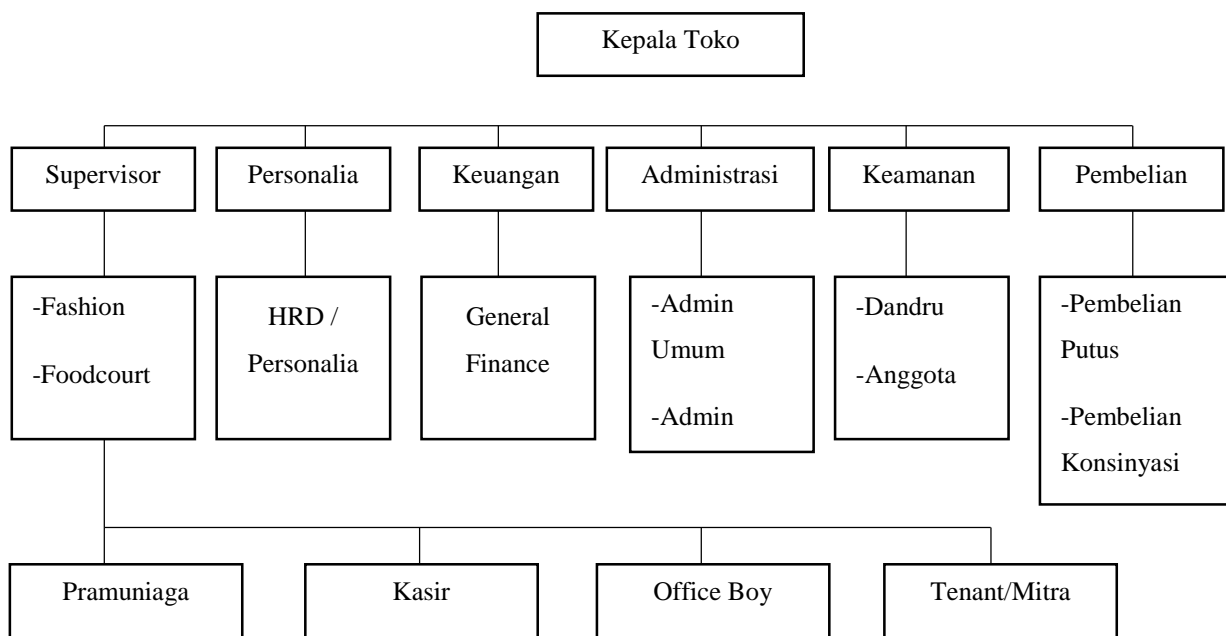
Kepala Toko

Supervisor

Personalia

Keuangan

Administrasi

Keamanan

Pembelian

-Fashion

-Foodcourt

HRD / Personalia

General Finance

-Admin Umum

-Admin

-Dandru

-Anggota

-Pembelian Putus

-Pembelian Konsinyasi

Pramuniaga

Kasir

Office Boy

Tenant/Mitra